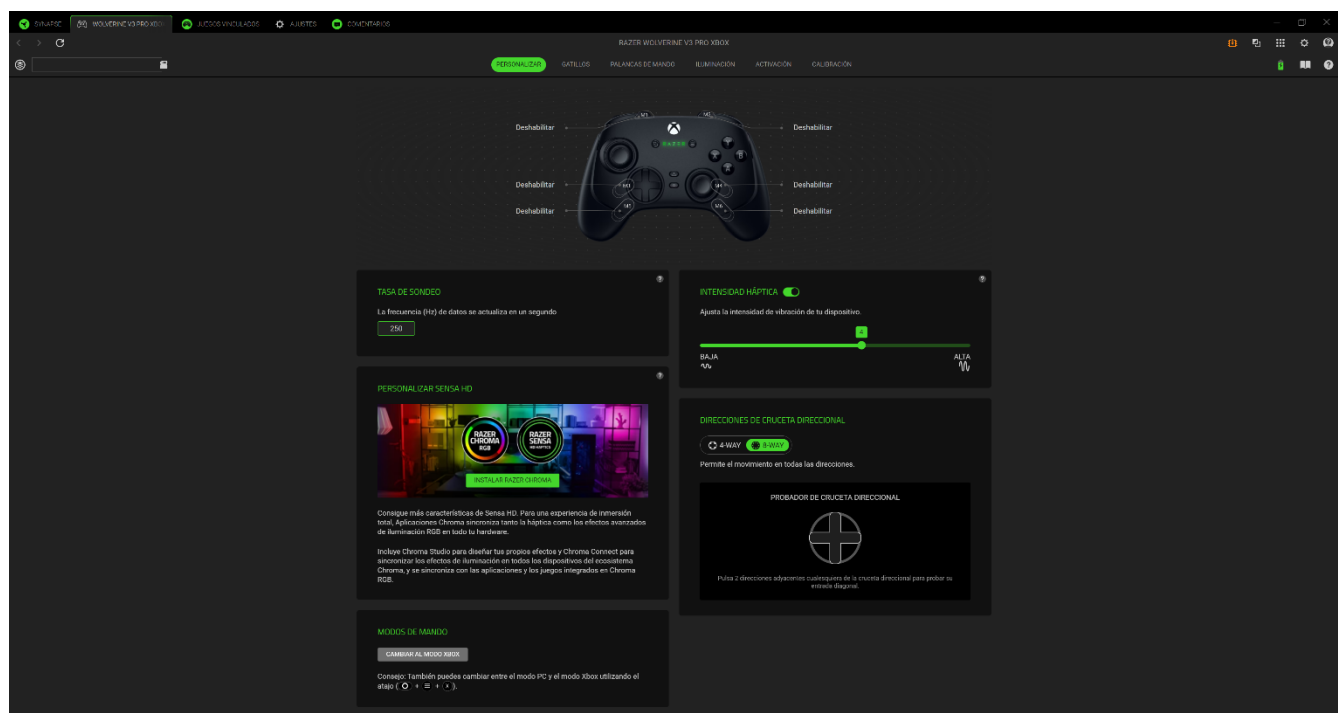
SYNAPSE WOLVERINE V3 PRO XBOX JUEGOS VINCULADOS AJUSTES COMENTARIOS

RAZER WOLVERINE V3 PRO XBOX

PERSONALIZAR GATILLOS PALANCAS DE MANDO ILUMINACIÓN ACTIVACIÓN CALIBRACIÓN

Deshabilitar
Deshabilitar
Deshabilitar
Deshabilitar
Deshabilitar
Deshabilitar

M1 M2 M3 M4 M5 M6

RAZER

TASA DE SONDEO

La frecuencia (Hz) de datos se actualiza en un segundo

250

INTENSIDAD HÁPTICA

Ajusta la intensidad de vibración de tu dispositivo.

4

BAJA
ALTA

PERSONALIZAR SENSA HD

RAZER CHROMA RGB
RAZER SENSA HD HAPTICS

INSTALAR RAZER CHROMA

Consigue más características de Sensa HD. Para una experiencia de inmersión total, Aplicaciones Chroma sincroniza tanto la háptica como los efectos avanzados de iluminación RGB en todo tu hardware.

Incluye Chroma Studio para diseñar tus propios efectos y Chroma Connect para sincronizar los efectos de iluminación en todos los dispositivos del ecosistema Chroma, y se sincroniza con las aplicaciones y los juegos integrados en Chroma RGB.

DIRECCIONES DE CRUCETA DIRECCIONAL

4-WAY 8-WAY

Permite el movimiento en todas las direcciones.

PROBADOR DE CRUCETA DIRECCIONAL

Pulsa 2 direcciones adyacentes cualesquiera de la cruceta direccional para probar su entrada diagonal.

MODOS DE MANDO

CAMBIAR AL MODO XBOX

Consejo: También puedes cambiar entre el modo PC y el modo Xbox utilizando el atajo ( + ☰ + ).